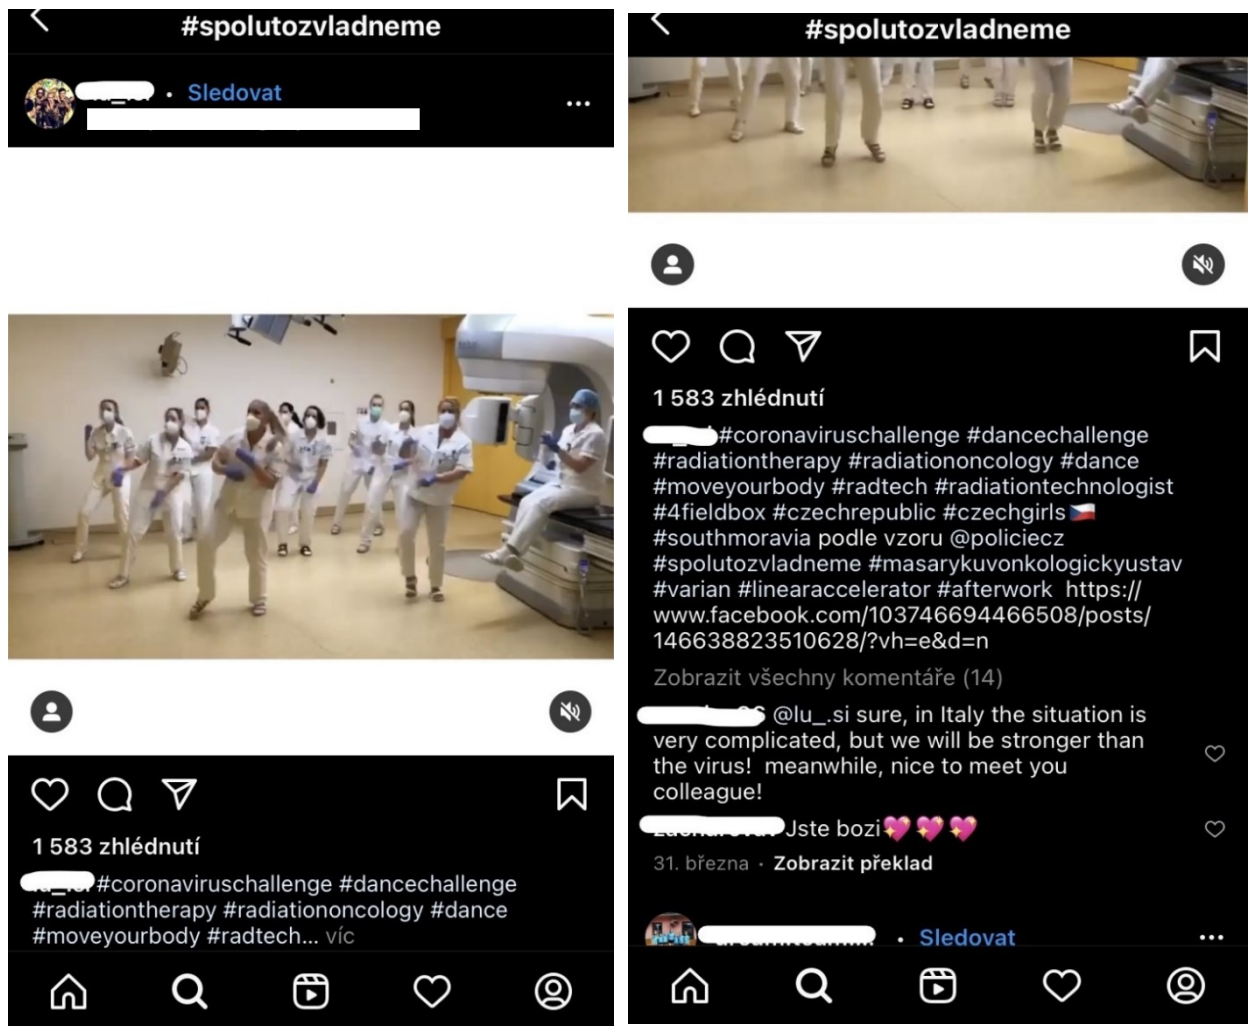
#spolutozvladneme

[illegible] • Sledovat

1 583 zhlédnutí

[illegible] #coronaviruschallenge #dancechallenge #radiationtherapy #radiationoncology #dance #moveyourbody #radtech... víc

#spolutozvladneme

1 583 zhlédnutí

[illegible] #coronaviruschallenge #dancechallenge #radiationtherapy #radiationoncology #dance #moveyourbody #radtech #radiationtechnologist #4fieldbox #czechrepublic #czechgirls 🇨🇿 #southmoravia podle vzoru @policiecz #spolutozvladneme #masarykuvonkologickyustav #varian #linearaccelerator #afterwork https://www.facebook.com/103746694466508/posts/146638823510628/?vh=e&d=n

Zobrazit všechny komentáře (14)

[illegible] @lu_.si sure, in Italy the situation is very complicated, but we will be stronger than the virus! meanwhile, nice to meet you colleague!

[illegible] Jste bozi 💖💖💖

31. března • Zobrazit překlad

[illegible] • Sledovat